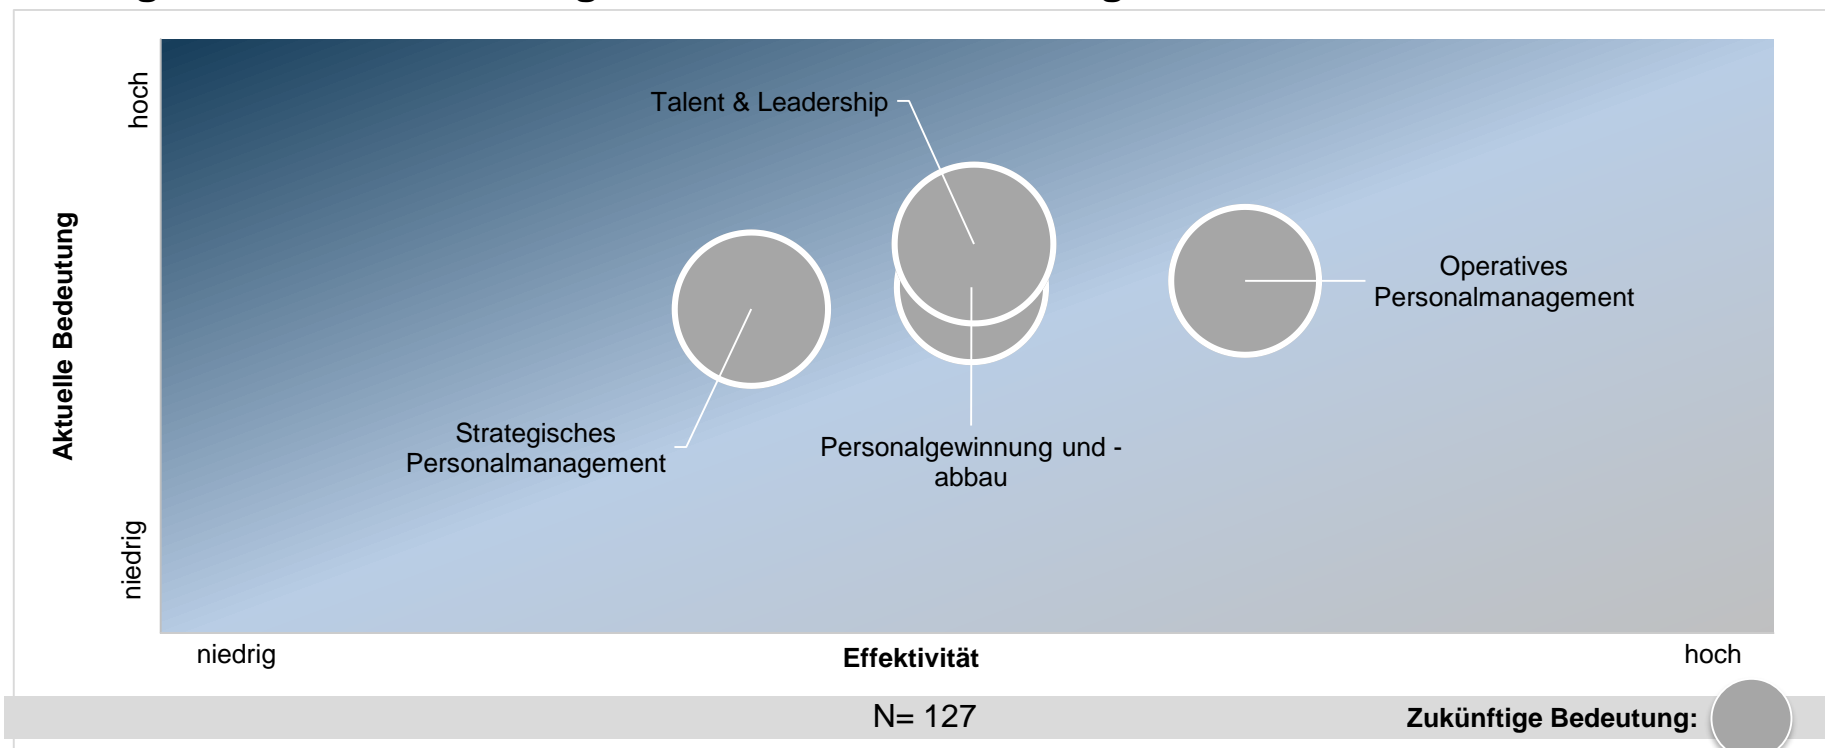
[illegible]

hoch

Aktuelle Bedeutung

niedrig

Talent & Leadership

Operatives Personalmanagement

Strategisches Personalmanagement

Personalgewinnung und -abbau

niedrig

Effektivität

hoch

N= 127

Zukünftige Bedeutung: